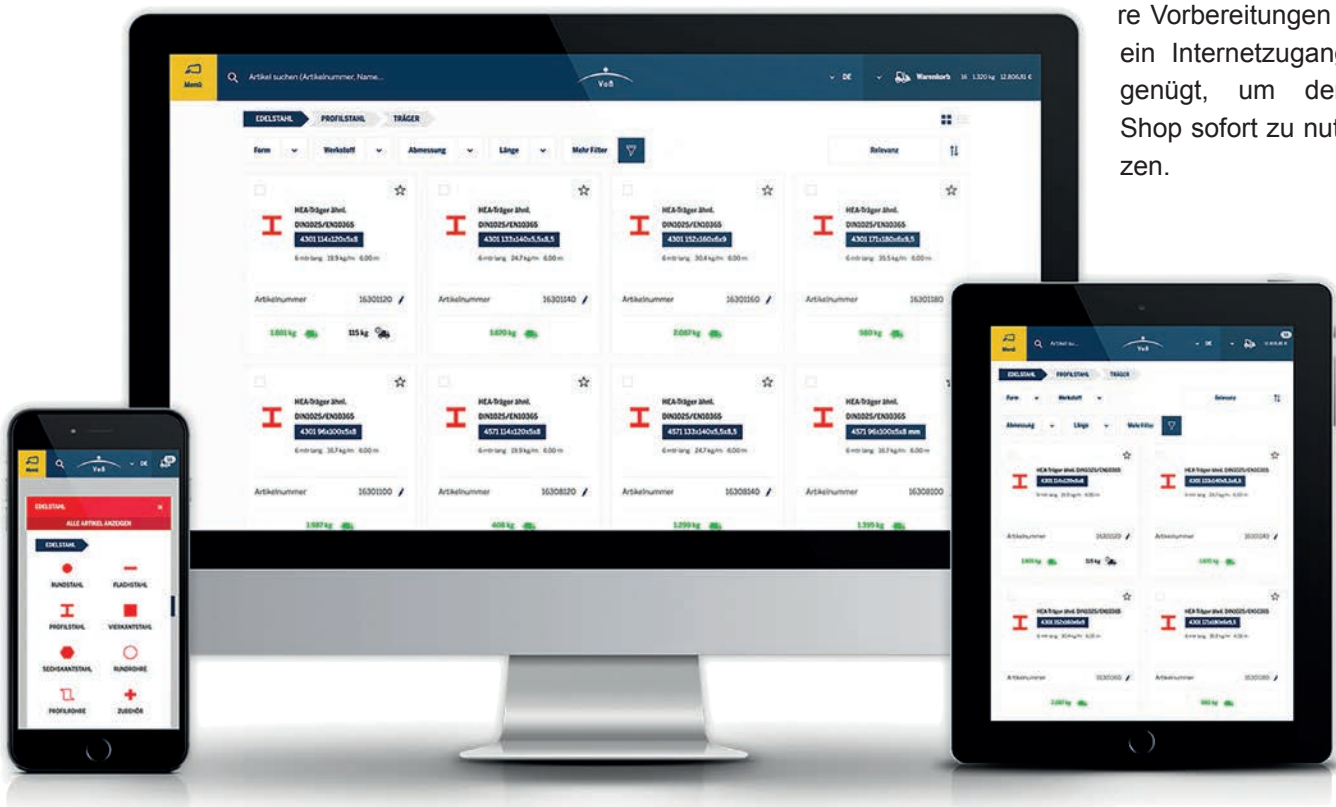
re Vorbereitungen ein Internetzugang genügt, um de Shop sofort zu nut zen.

Menü
Artikel suchen (Artikelnummer, Name...
Voß
DE
Warenkorb 16 1.320 kg 12.806,81 €
EDELSTAHL
PROFILSTAHL
TRÄGER
Form
Werkstoff
Abmessung
Länge
Mehr Filter
Relevanz

HEA-Träger ähnl. DIN1025/EN10365
4301 114x120x5x8
6 m lang 19,9 kg/m 6,00 m
Artikelnummer 16301120
1.801 kg
115 kg

HEA-Träger ähnl. DIN1025/EN10365
4301 133x140x5,5x8,5
6 m lang 24,7 kg/m 6,00 m
Artikelnummer 16301140
1.670 kg

HEA-Träger ähnl. DIN1025/EN10365
4301 152x160x6x9
6 m lang 30,4 kg/m 6,00 m
Artikelnummer 16301160
2.067 kg

HEA-Träger ähnl. DIN1025/EN10365
4301 171x180x6x9,5
6 m lang 35,5 kg/m 6,00 m
Artikelnummer 16301180
580 kg

HEA-Träger ähnl. DIN1025/EN10365
4301 96x100x5x8
6 m lang 16,7 kg/m 6,00 m
Artikelnummer 16301100
1.587 kg

HEA-Träger ähnl. DIN1025/EN10365
4571 114x120x5x8
6 m lang 19,9 kg/m 6,00 m
Artikelnummer 16308120
408 kg

HEA-Träger ähnl. DIN1025/EN10365
4571 133x140x5,5x8,5
6 m lang 24,7 kg/m 6,00 m
Artikelnummer 16308140
1.290 kg

HEA-Träger ähnl. DIN1025/EN10365
4571 96x100x5x8 mm
6 m lang 16,7 kg/m 6,00 m
Artikelnummer 16308100
1.395 kg

Menü
Voß
DE
EDELSTAHL
ALLE ARTIKEL ANZEIGEN
EDELSTAHL
RUNDSTAHL
FLACHSTAHL
PROFILSTAHL
VIERKANTSTAHL
SECHSKANTSTAHL
RUNDROHRE
PROFILROHRE
ZUBEHÖR

Menü
Artikel su...
Voß
DE
EDELSTAHL
PROFILSTAHL
TRÄGER
Form
Werkstoff
Relevanz
Abmessung
Länge
Mehr Filter
Artikelnummer 16301120
Artikelnummer 16301140
Artikelnummer 16301160
Artikelnummer 16301180